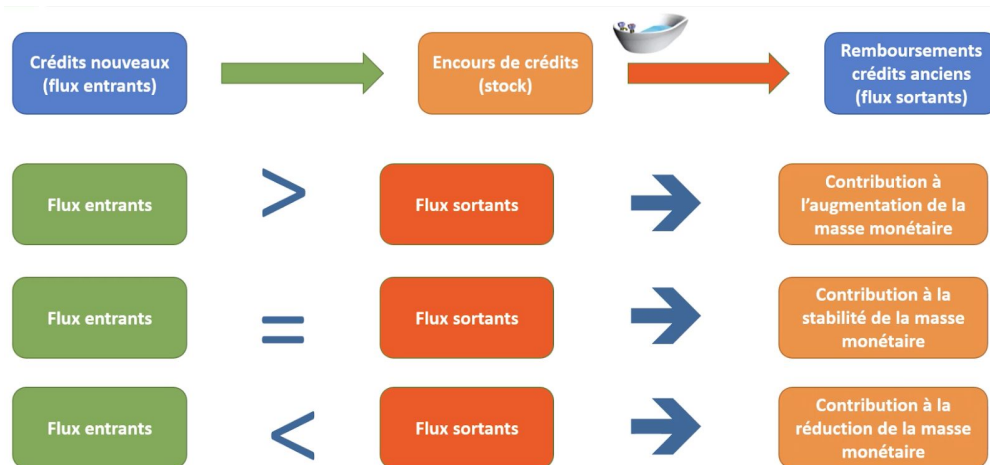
Crédits nouveaux (flux entrants)

Encours de crédits (stock)

Remboursements crédits anciens (flux sortants)

Flux entrants > Flux sortants

Contribution à l'augmentation de la masse monétaire

Flux entrants = Flux sortants

Contribution à la stabilité de la masse monétaire

Flux entrants < Flux sortants

Contribution à la réduction de la masse monétaire